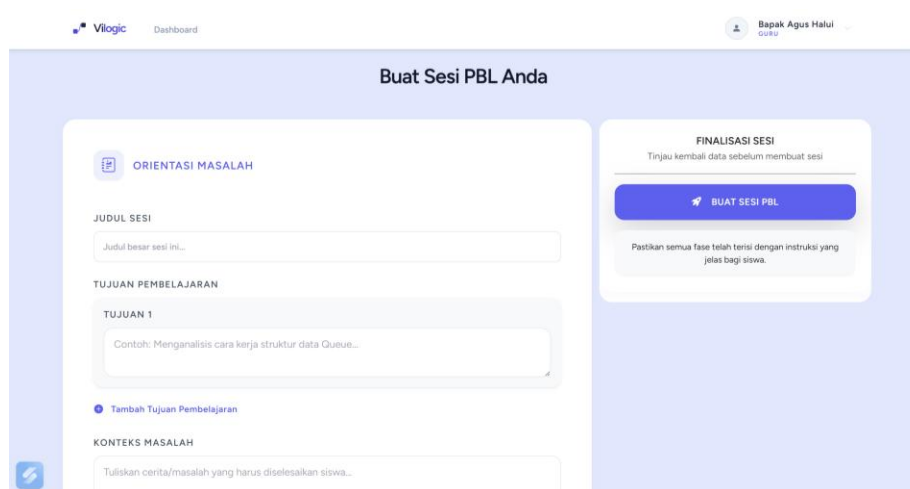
Vilogic Dashboard

Bapak Agus Halui
GURU

Buat Sesi PBL Anda

ORIENTASI MASALAH

JUDUL SESI

Judul besar sesi ini...

TUJUAN PEMBELAJARAN

TUJUAN 1

Contoh: Menganalisis cara kerja struktur data Queue...

Tambah Tujuan Pembelajaran

KONTEKS MASALAH

Tuliskan cerita/masalah yang harus diselesaikan siswa...

FINALISASI SESI

Tinjau kembali data sebelum membuat sesi

BUAT SESI PBL

Pastikan semua fase telah terisi dengan instruksi yang jelas bagi siswa.